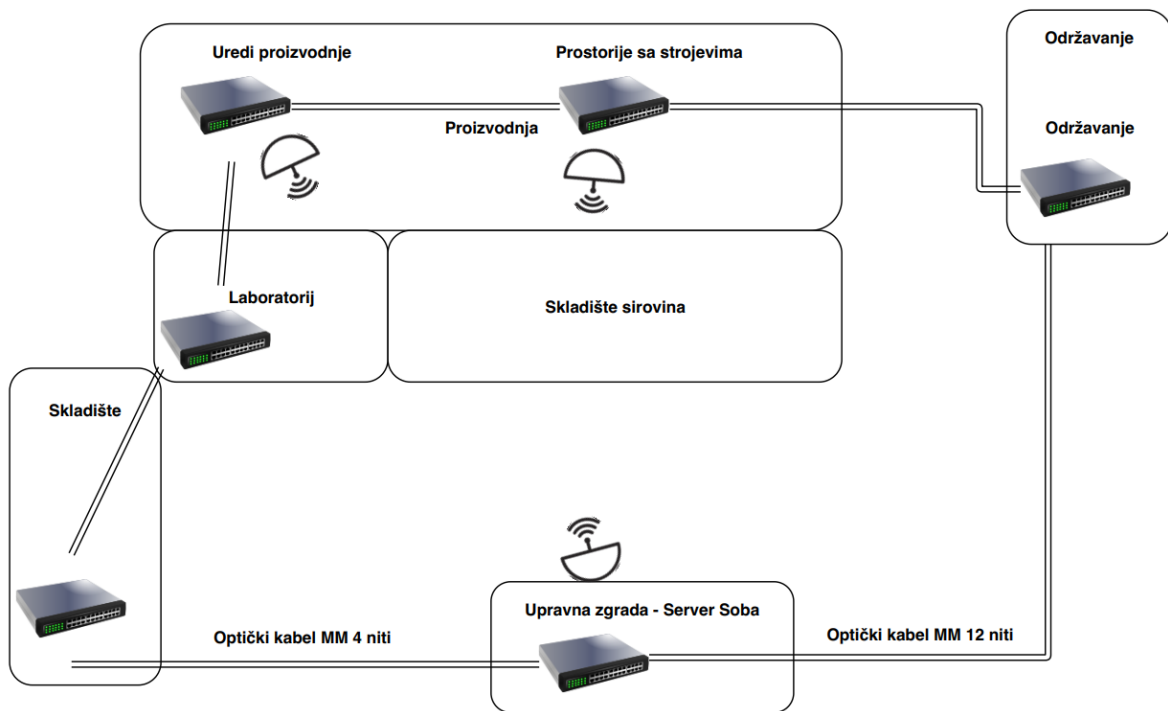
Uredi proizvodnje

Prostorije sa strojevima

Proizvodnja

Održavanje

Održavanje

Laboratorij

Skladište sirovina

Skladište

Upravna zgrada - Server Soba

Optički kabel MM 4 niti

Optički kabel MM 12 niti